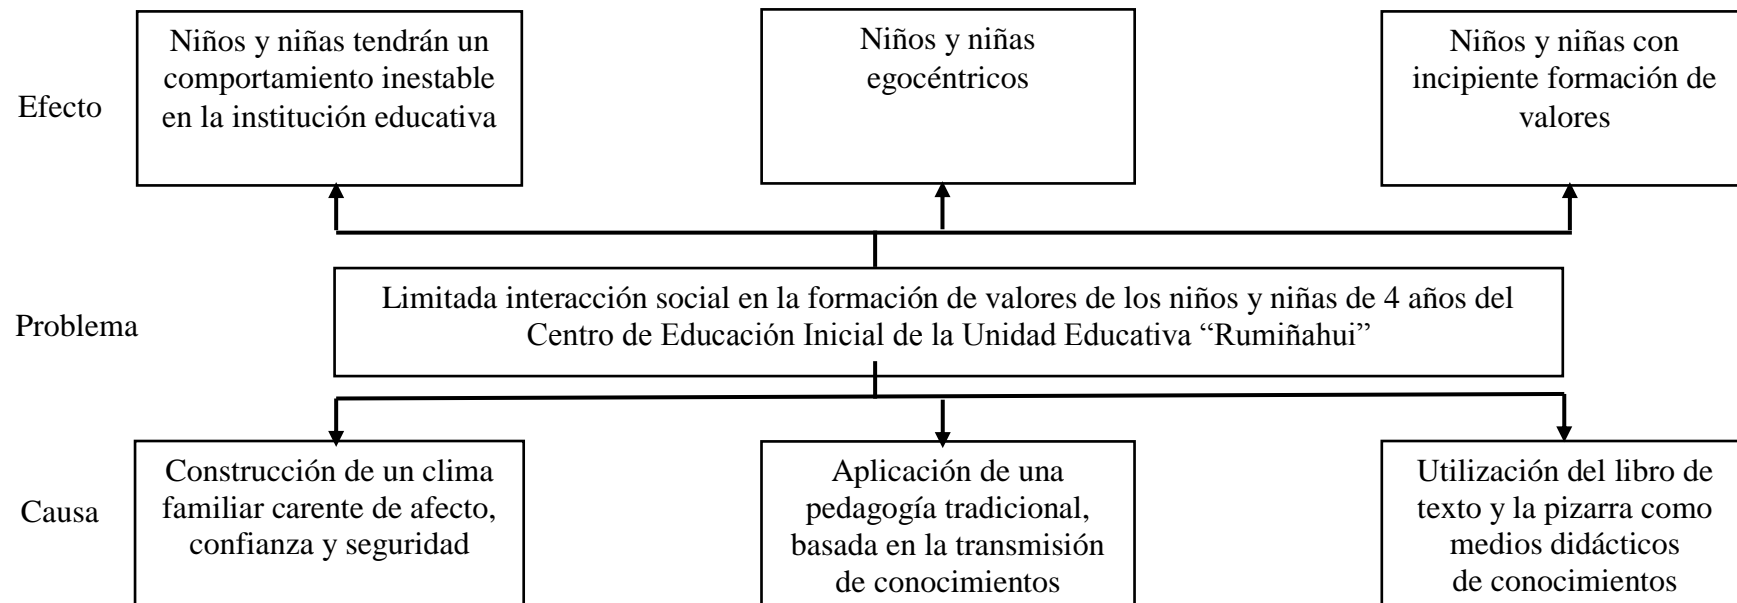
Efecto

Niños y niñas tendrán un comportamiento inestable en la institución educativa

Niños y niñas egocéntricos

Niños y niñas con incipiente formación de valores

Problema

Limitada interacción social en la formación de valores de los niños y niñas de 4 años del Centro de Educación Inicial de la Unidad Educativa "Rumiñahui"

Causa

Construcción de un clima familiar carente de afecto, confianza y seguridad

Aplicación de una pedagogía tradicional, basada en la transmisión de conocimientos

Utilización del libro de texto y la pizarra como medios didácticos de conocimientos